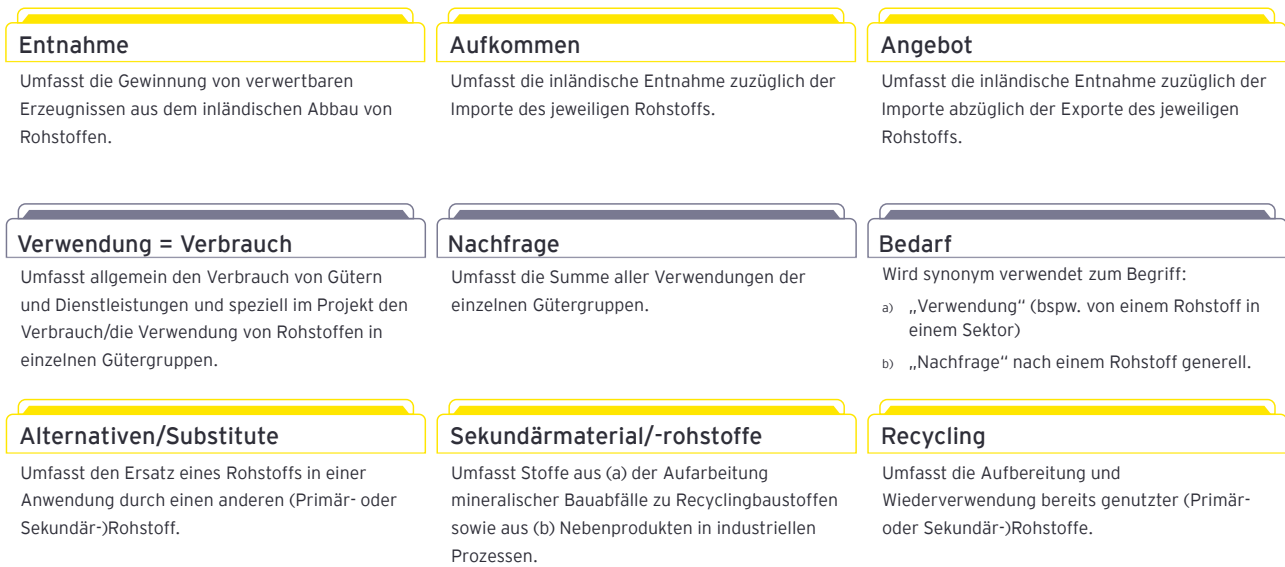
Entnahme

Umfasst die Gewinnung von verwertbaren Erzeugnissen aus dem inländischen Abbau von Rohstoffen.

Aufkommen

Umfasst die inländische Entnahme zuzüglich der Importe des jeweiligen Rohstoffs.

Angebot

Umfasst die inländische Entnahme zuzüglich der Importe abzüglich der Exporte des jeweiligen Rohstoffs.

Verwendung = Verbrauch

Umfasst allgemein den Verbrauch von Gütern und Dienstleistungen und speziell im Projekt den Verbrauch/die Verwendung von Rohstoffen in einzelnen Gütergruppen.

Nachfrage

Umfasst die Summe aller Verwendungen der einzelnen Gütergruppen.

Bedarf

Wird synonym verwendet zum Begriff:

a) „Verwendung" (bspw. von einem Rohstoff in einem Sektor)

b) „Nachfrage" nach einem Rohstoff generell.

Alternativen/Substitute

Umfasst den Ersatz eines Rohstoffs in einer Anwendung durch einen anderen (Primär- oder Sekundär-)Rohstoff.

Sekundärmaterial/-rohstoffe

Umfasst Stoffe aus (a) der Aufarbeitung mineralischer Bauabfälle zu Recyclingbaustoffen sowie aus (b) Nebenprodukten in industriellen Prozessen.

Recycling

Umfasst die Aufbereitung und Wiederverwendung bereits genutzter (Primär- oder Sekundär-)Rohstoffe.